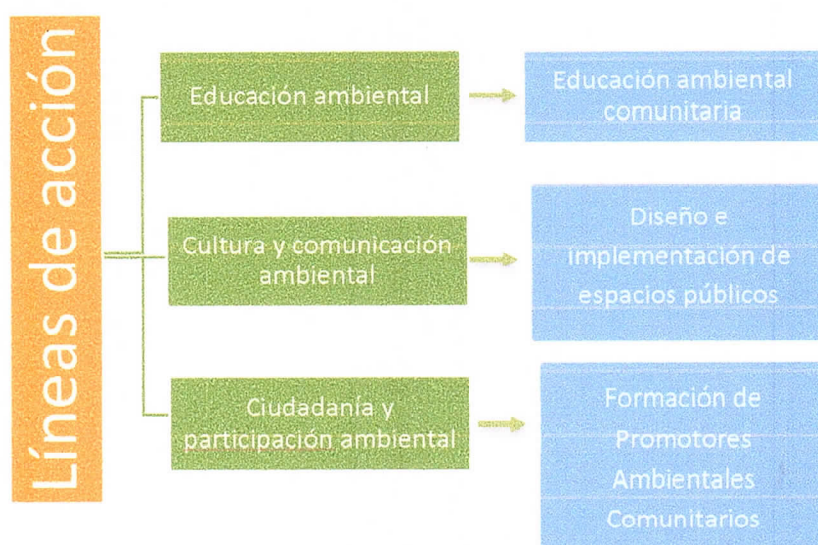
Líneas de acción

Educación ambiental

Educación ambiental comunitaria

Cultura y comunicación ambiental

Diseño e implementación de espacios públicos

Ciudadanía y participación ambiental

Formación de Promotores Ambientales Comunitarios